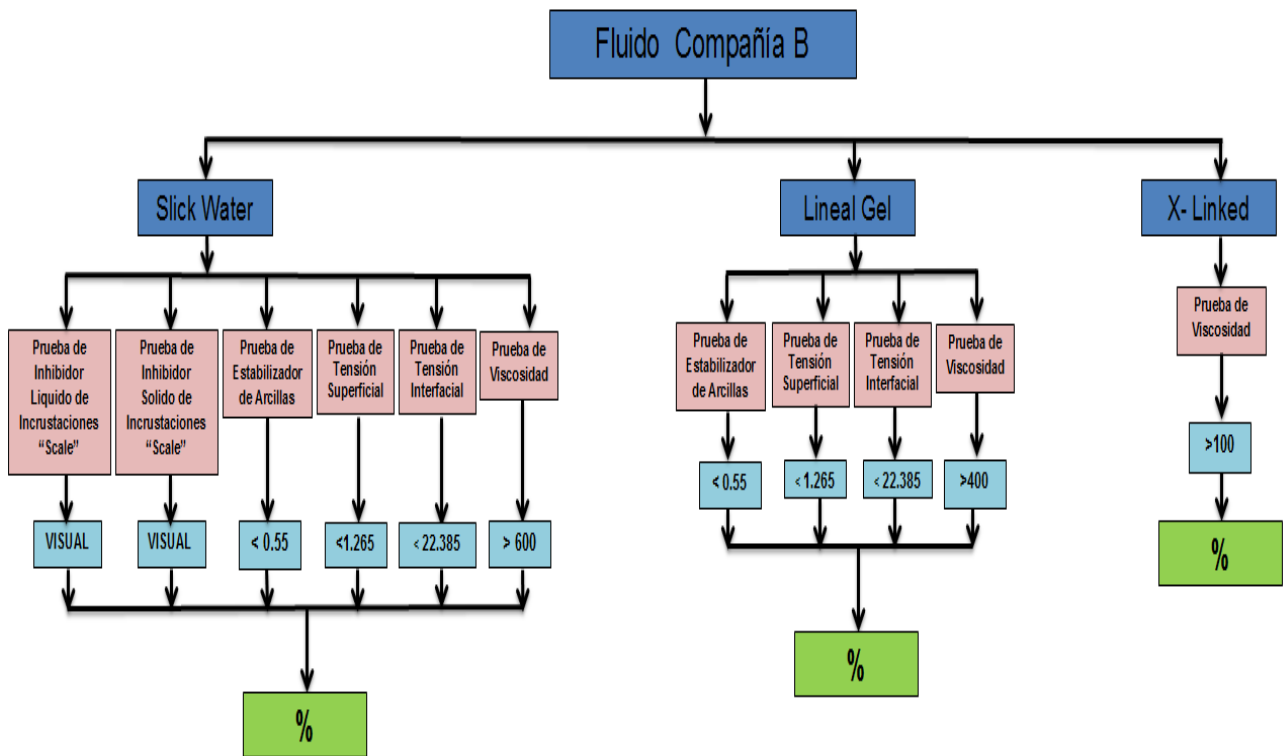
Fluido Compañía B

Slick Water

Prueba de Inhibidor Liquido de Incrustaciones "Scale"

VISUAL

Prueba de Inhibidor Solido de Incrustaciones "Scale"

VISUAL

Prueba de Estabilizador de Arcillas

< 0.55

Prueba de Tensión Superficial

<1.265

Prueba de Tensión Interfacial

< 22.385

Prueba de Viscosidad

> 600

%

Lineal Gel

Prueba de Estabilizador de Arcillas

< 0.55

Prueba de Tensión Superficial

< 1.265

Prueba de Tensión Interfacial

< 22.385

Prueba de Viscosidad

>400

%

X- Linked

Prueba de Viscosidad

>100

%